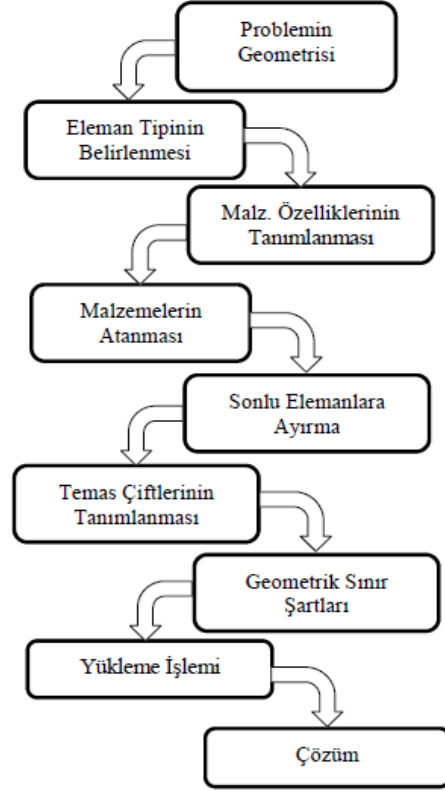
Problemin Geometrisi

Eleman Tipinin Belirlenmesi

Malz. Özelliklerinin Tanımlanması

Malzemelerin Atanması

Sonlu Elemanlara Ayırma

Temas Çiftlerinin Tanımlanması

Geometrik Sınır Şartları

Yükleme İşlemi

Çözüm